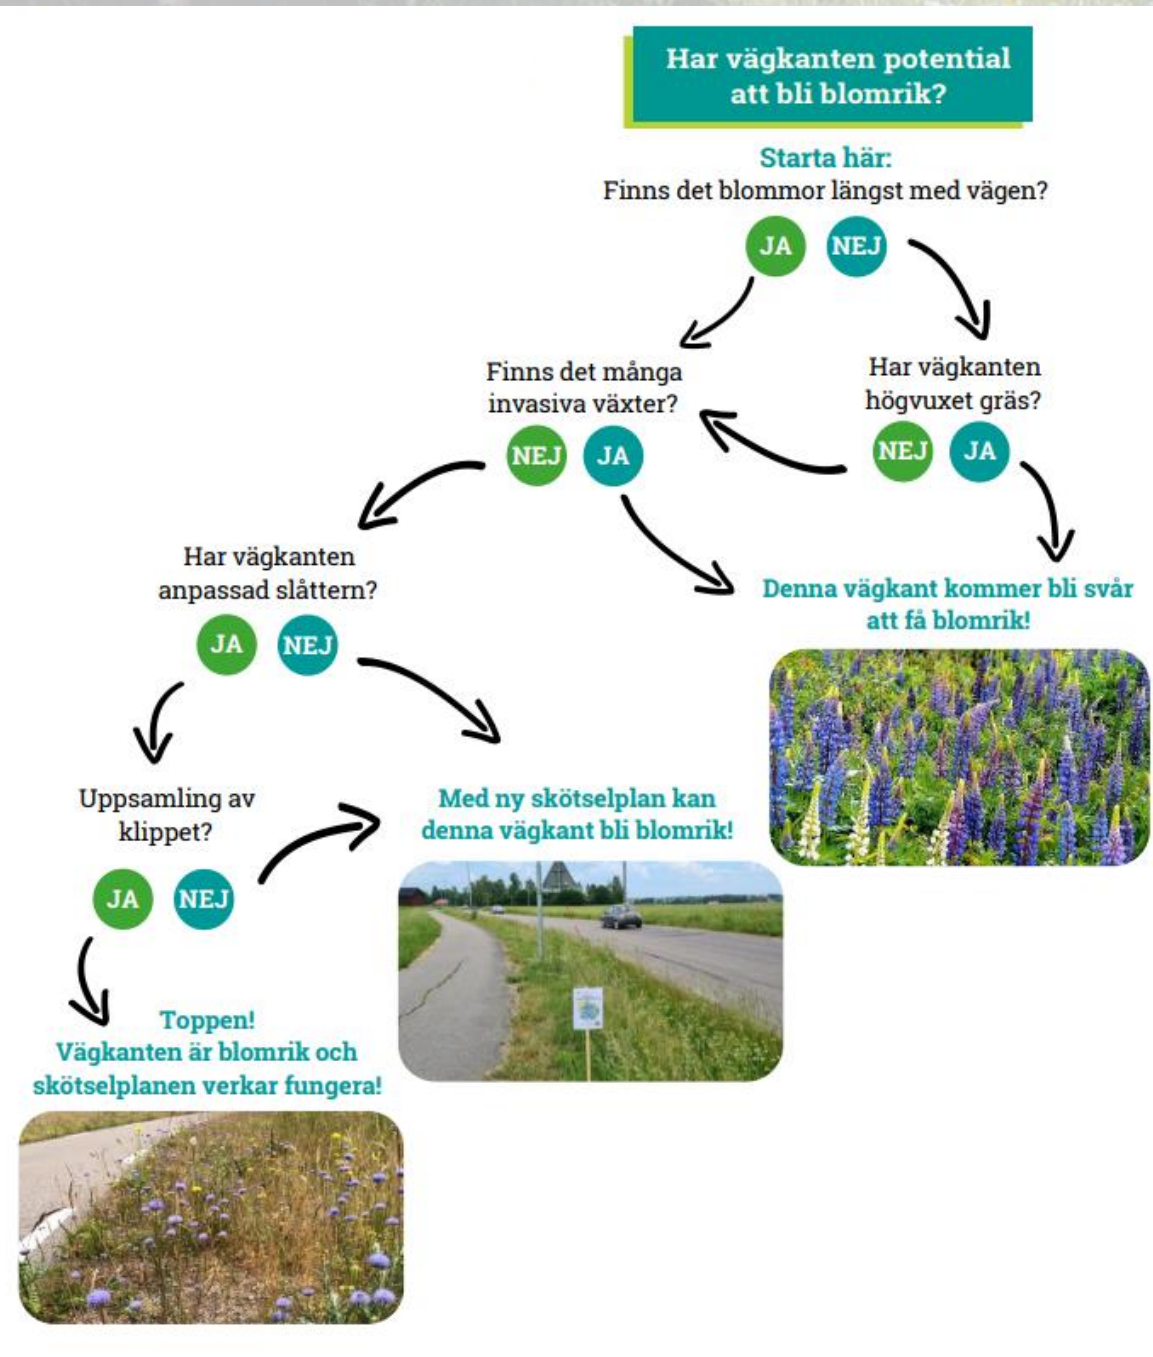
Har vägkanten potential att bli blomrik?

Starta här:
Finns det blommor längst med vägen?

JA NEJ

Finns det många invasiva växter?

NEJ JA

Har vägkanten högvuxet gräs?

NEJ JA

Har vägkanten anpassad slåttern?

JA NEJ

Denna vägkant kommer bli svår att få blomrik!

Uppsamling av klippet?

JA NEJ

Med ny skötselplan kan denna vägkant bli blomrik!

Toppen!
Vägkanten är blomrik och skötselplanen verkar fungera!